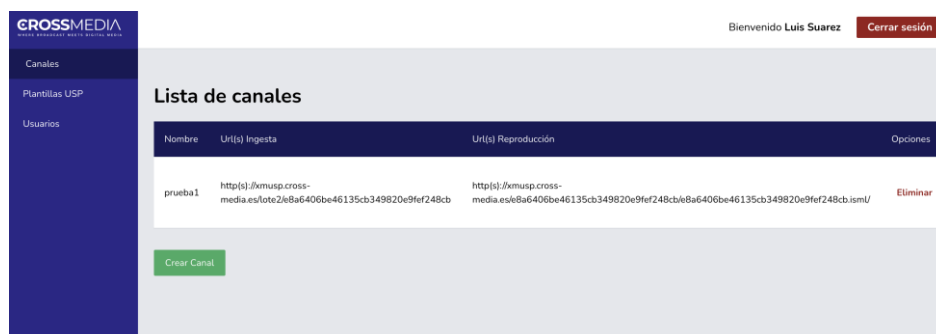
CROSSMEDIA
WHERE BROADCAST MEETS DIGITAL MEDIA

Bienvenido Luis Suarez Cerrar sesión

Canales
Plantillas USP
Usuarios

Lista de canales

| Nombre | Url(s) Ingesta | Url(s) Reproducción | Opciones |
|---|---|---|---|
| prueba1 | http(s)://xmusp.cross-media.es/lote2/e8a6406be46135cb349820e9fef248cb | http(s)://xmusp.cross-media.es/e8a6406be46135cb349820e9fef248cb/e8a6406be46135cb349820e9fef248cb.isml/ | Eliminar |

Crear Canal